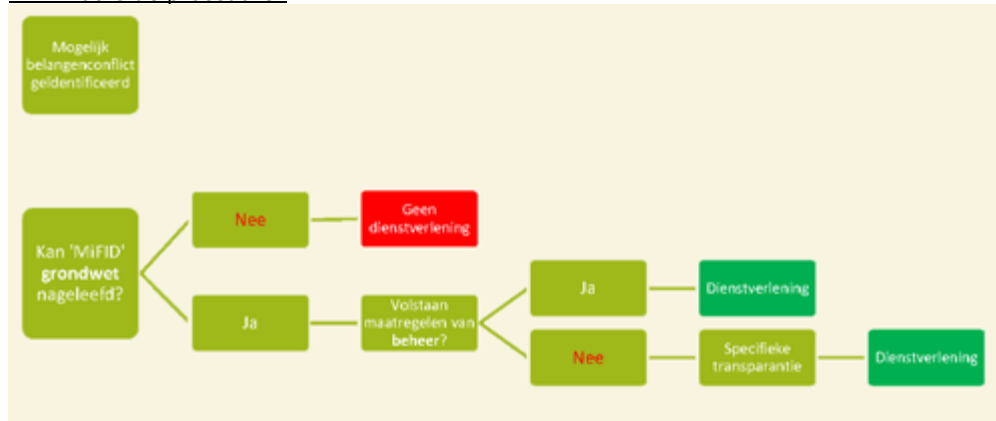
Mogelijk belangenconflict geïdentificeerd

Kan 'MiFID' grondwet nageleefd?

Nee

Geen dienstverlening

Ja

Volstaan maatregelen van beheer?

Ja

Dienstverlening

Nee

Specifieke transparantie

Dienstverlening